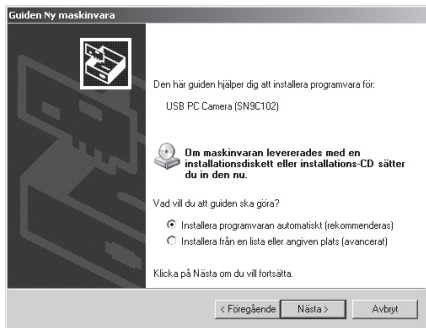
Guiden Ny maskinvara

Den här guiden hjälper dig att installera programvara för:

USB PC Camera (SN9C102)

Om maskinvaran levererades med en installationsdiskett eller installations-CD sätter du in den nu.

Vad vill du att guiden ska göra?

Installera programvaran automatiskt (rekommenderas)

Installera från en lista eller angiven plats (avancerat)

Klicka på Nästa om du vill fortsätta.

< Föregående | Nästa > | Avbryt